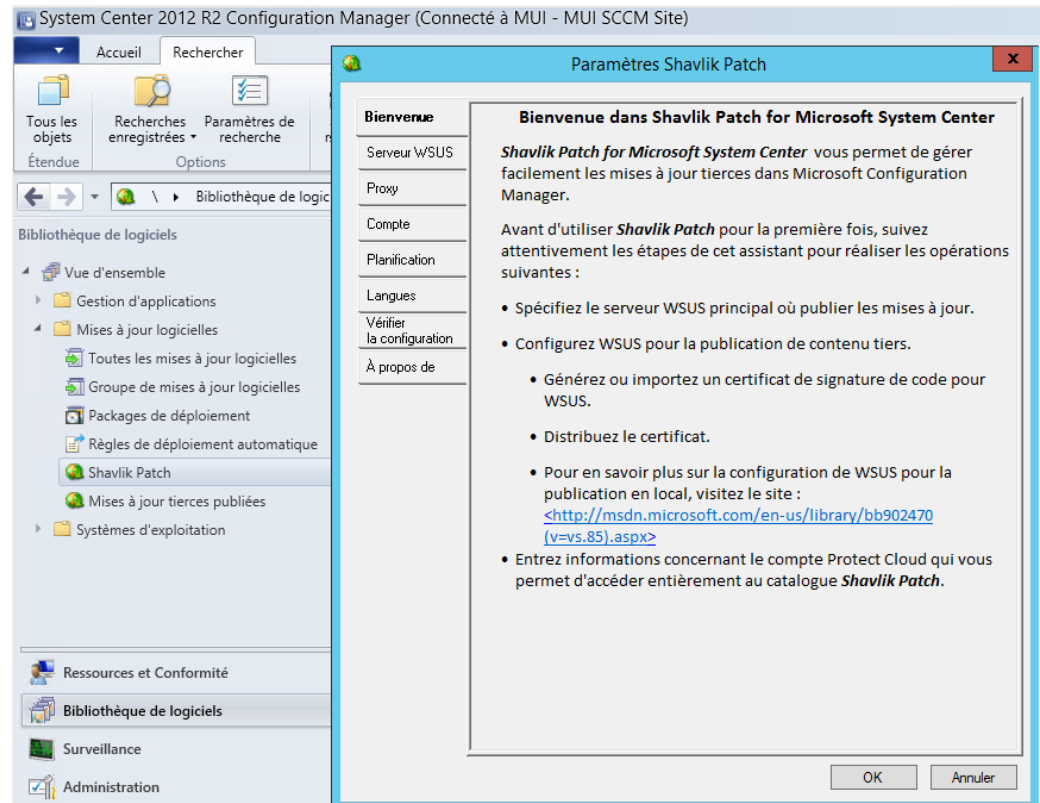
System Center 2012 R2 Configuration Manager (Connecté à MUI - MUI SCCM Site)

Accueil Rechercher

Tous les objets
Étendue
Recherches enregistrées
Paramètres de recherche
Options

\ ▸ Bibliothèque de logic

Bibliothèque de logiciels

Vue d'ensemble
Gestion d'applications
Mises à jour logicielles
Toutes les mises à jour logicielles
Groupe de mises à jour logicielles
Packages de déploiement
Règles de déploiement automatique
Shavlik Patch
Mises à jour tierces publiées
Systèmes d'exploitation

Ressources et Conformité
Bibliothèque de logiciels
Surveillance
Administration

Paramètres Shavlik Patch

Bienvenue
Serveur WSUS
Proxy
Compte
Planification
Langues
Vérifier la configuration
À propos de

Bienvenue dans Shavlik Patch for Microsoft System Center

*Shavlik Patch for Microsoft System Center* vous permet de gérer facilement les mises à jour tierces dans Microsoft Configuration Manager.

Avant d'utiliser *Shavlik Patch* pour la première fois, suivez attentivement les étapes de cet assistant pour réaliser les opérations suivantes :

• Spécifiez le serveur WSUS principal où publier les mises à jour.

• Configurez WSUS pour la publication de contenu tiers.

• Générez ou importez un certificat de signature de code pour WSUS.

• Distribuez le certificat.

• Pour en savoir plus sur la configuration de WSUS pour la publication en local, visitez le site : <http://msdn.microsoft.com/en-us/library/bb902470(v=vs.85).aspx>

• Entrez informations concernant le compte Protect Cloud qui vous permet d'accéder entièrement au catalogue *Shavlik Patch*.

OK Annuler